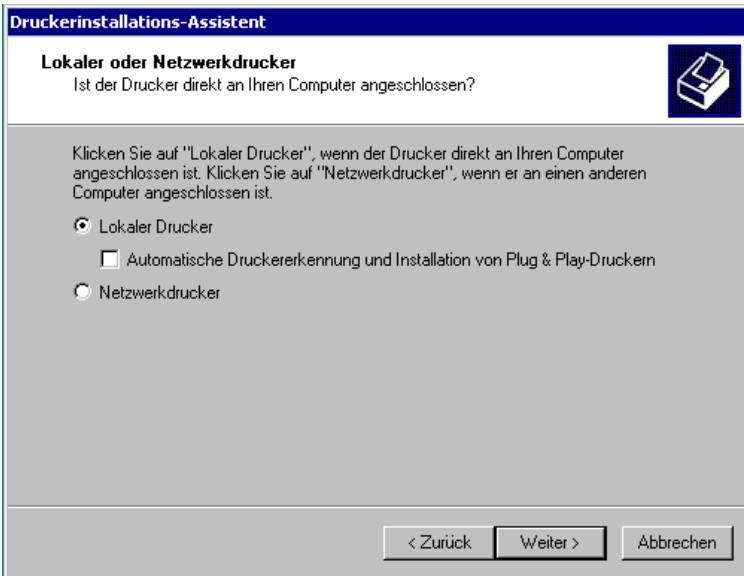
Druckerinstallations-Assistent

Lokaler oder Netzwerkdrucker
Ist der Drucker direkt an Ihren Computer angeschlossen?

Klicken Sie auf "Lokaler Drucker", wenn der Drucker direkt an Ihren Computer angeschlossen ist. Klicken Sie auf "Netzwerkdrucker", wenn er an einen anderen Computer angeschlossen ist.

Lokaler Drucker

Automatische Druckererkennung und Installation von Plug & Play-Druckern

Netzwerkdrucker

< Zurück
Weiter >
Abbrechen